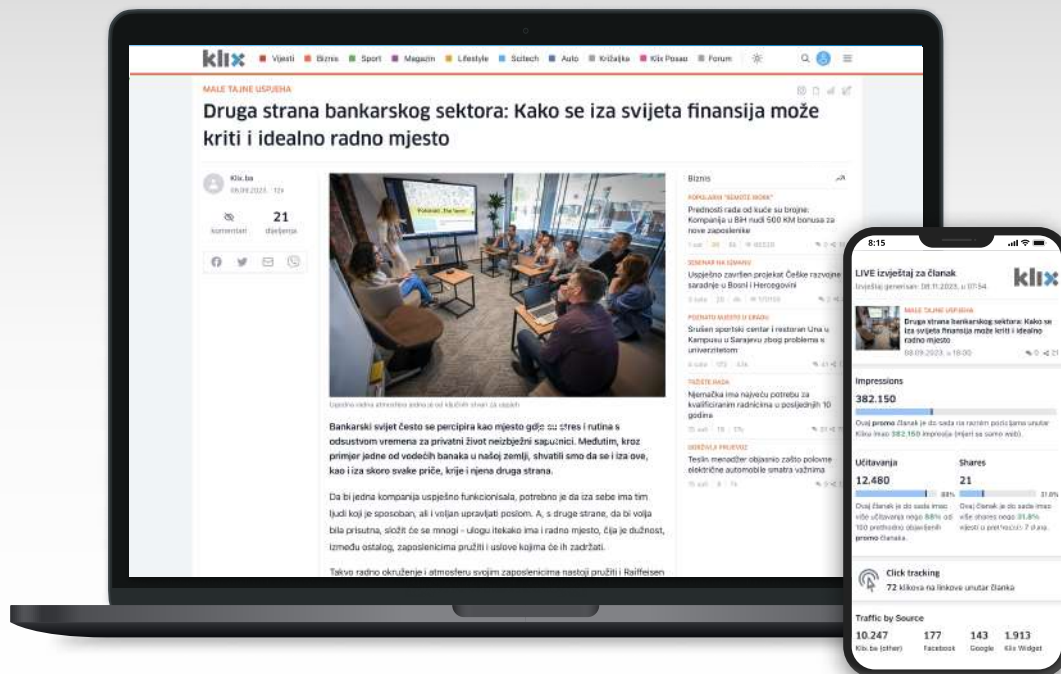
klix Vijesti Biznis Sport Magazin Lifestyle Scitech Auto Križaljke Klix Posao Forum

MALE TAJNE USPJEHA

Druga strana bankarskog sektora: Kako se iza svijeta finansija može kriti i idealno radno mjesto

Klix.ba
08.09.2023. 12s

21 komentari dijeljenja

Ugodna radna atmosfera jedna je od ključnih stvari za uspjeh

Bankarski svijet često se percipira kao mjesto gdje su stres i rutina s odsustvom vremena za privatni život neizbježni saputnici. Međutim, kroz primjer jedne od vodećih banaka u našoj zemlji, shvatili smo da se i iza ove, kao i iza skoro svake priče, krije i njena druga strana.

Da bi jedna kompanija uspješno funkcionisala, potrebno je da iza sebe ima tim ljudi koji je sposoban, ali i voljan upravljati poslom. A, s druge strane, da bi volja bila prisutna, složit će se mnogi - ulogu itekako ima i radno mjesto, čija je dužnost, između ostalog, zaposlenicima pružiti i uslove kojima će ih zadržati.

Takvo radno okruženje i atmosferu svojim zaposlenicima nastoji pružiti i Raiffeisen

Biznis

POPULARAN "REMOTE WORK"
Prednosti rada od kuće su brojne: Kompanija u BiH nudi 500 KM bonusa za nove zaposlenike

SEMINAR NA IZMAKU
Uspješno završen projekat Češke razvojne saradnje u Bosni i Hercegovini

POZNATO MJESTO U GRADU
Srušen sportski centar i restoran Una u Kampusu u Sarajevu zbog problema s univerzitetom

TRŽIŠTE RADA
Njemačka ima najveću potrebu za kvalificiranim radnicima u posljednjih 10 godina

MOBILNA PRIJEVOZ
Teslin menadžer objasnio zašto polovne električne automobile smatra važnima

8:15

LIVE izvještaj za članak
Izvještaj generisan: 08.11.2023. u 07:54

klix

MALE TAJNE USPJEHA
Druga strana bankarskog sektora: Kako se iza svijeta finansija može kriti i idealno radno mjesto
08.09.2023. u 18:00

Impressions
382.150
Ovaj promo članak je do sada na raznim pozicijama unutar Klixa imao 382.150 impresija (mjeri se samo web).

Učitavanja
12.480
88%
Ovaj članak je do sada imao više učitavanja nego 88% od 100 prethodno objavljenih promo članaka.

Shares
21
31.8%
Ovaj članak je do sada imao više shares nego 31.8% objava u prethodnih 7 dana.

Click tracking
72 klikova na linkove unutar članka

Traffic by Source
10.247 Klix.ba (other)
177 Facebook
143 Google
1.913 Klix Widget